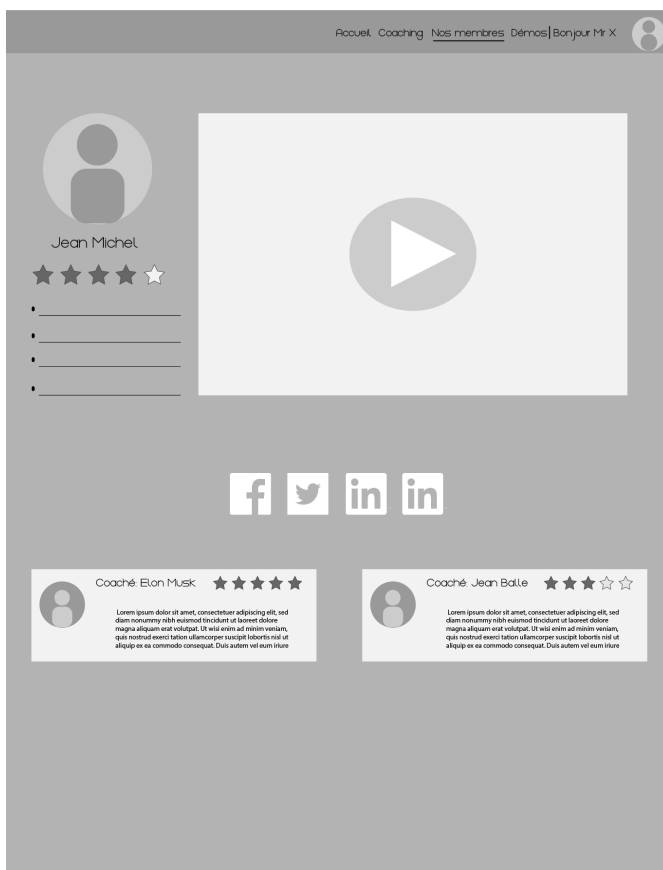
Accueil Coaching Nos membres Démos | Bonjour Mr X

Jean Michel

Coaché: Elon Musk

Lorem ipsum dolor sit amet, consectetuer adipiscing elit, sed diam nonummy nibh euismod tincidunt ut laoreet dolore magna aliquam erat volutpat. Ut wisi enim ad minim veniam, quis nostrud exerci tation ullamcorper suscipit lobortis nisl ut aliquip ex ea commodo consequat. Duis autem vel eum iriure

Coaché: Jean Balle

Lorem ipsum dolor sit amet, consectetuer adipiscing elit, sed diam nonummy nibh euismod tincidunt ut laoreet dolore magna aliquam erat volutpat. Ut wisi enim ad minim veniam, quis nostrud exerci tation ullamcorper suscipit lobortis nisl ut aliquip ex ea commodo consequat. Duis autem vel eum iriure